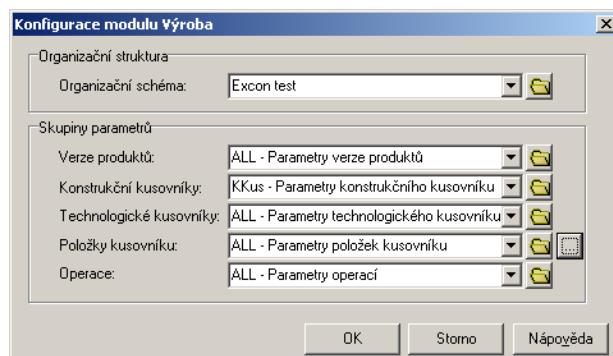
Konfigurace modulu Výroba

Organizační struktura

Organizační schéma: Excon test

Skupiny parametrů

Verze produktů: ALL - Parametry verze produktů

Konstrukční kusovníky: KKus - Parametry konstrukčního kusovníku

Technologické kusovníky: ALL - Parametry technologického kusovníku

Položky kusovníku: ALL - Parametry položek kusovníku

Operace: ALL - Parametry operací

OK Storno Nápověda